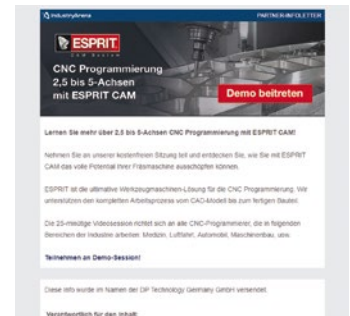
IndustryArena PARTNER-INFOLETTER

ESPRIT

CNC Programmierung 2,5 bis 5-Achsen mit ESPRIT CAM

Demo beitreten

Lernen Sie mehr über 2,5 bis 5-Achsen CNC Programmierung mit ESPRIT CAM!

Nehmen Sie an unserer kostenfreien Sitzung teil und entdecken Sie, wie Sie mit ESPRIT CAM das volle Potential Ihrer Fräsmaschine ausschöpfen können.

ESPRIT ist die ultimative Werkzeugmaschinen-Lösung für die CNC Programmierung. Wir unterstützen den kompletten Arbeitsprozess vom CAD-Modell bis zum fertigen Bauteil.

Die 25-minütige Videosession richtet sich an alle CNC-Programmierer, die in folgenden Bereichen der Industrie arbeiten: Medizin, Luftfahrt, Automobil, Maschinenbau, usw.

Teilnehmen an Demo-Session!

Diese Info wurde im Namen der DP Technology Germany GmbH versendet.

Verantwortlich für den Inhalt: